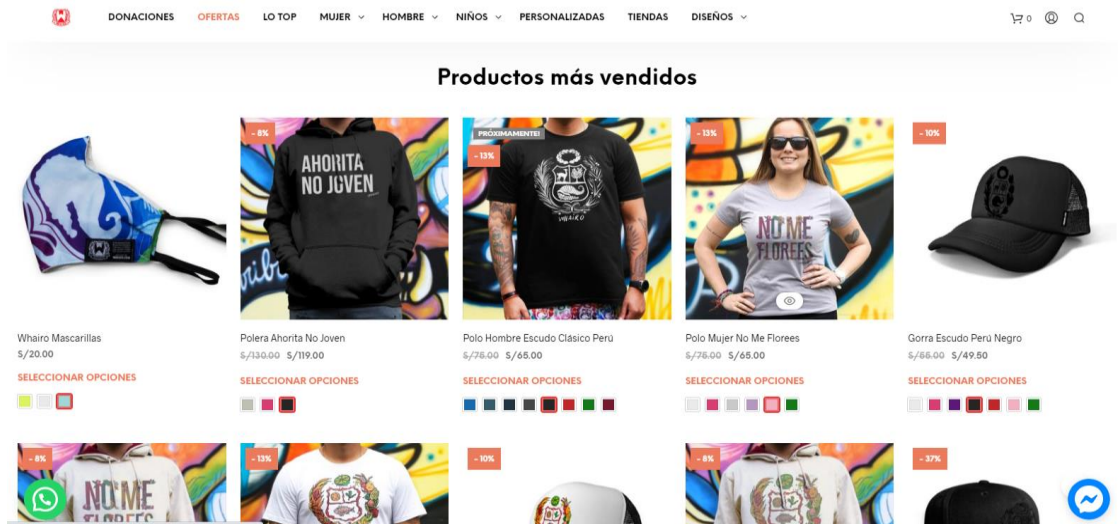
DONACIONES OFERTAS LO TOP MUJER HOMBRE NIÑOS PERSONALIZADAS TIENDAS DISEÑOS

0

Productos más vendidos

Whairo Mascarillas
S/20.00
SELECCIONAR OPCIONES

- 8%
AHORITA NO JOVEN
Polera Ahorita No Joven
~~S/130.00~~ S/119.00
SELECCIONAR OPCIONES

PRÓXIMAMENTE!
- 13%
WHAIRO
Polo Hombre Escudo Clásico Perú
~~S/75.00~~ S/65.00
SELECCIONAR OPCIONES

- 13%
NO ME FLOREES
Polo Mujer No Me Florees
~~S/75.00~~ S/65.00
SELECCIONAR OPCIONES

- 10%
Gorra Escudo Perú Negro
~~S/55.00~~ S/49.50
SELECCIONAR OPCIONES

- 8%
NO ME FLOREES

- 13%

- 10%

- 8%

- 37%